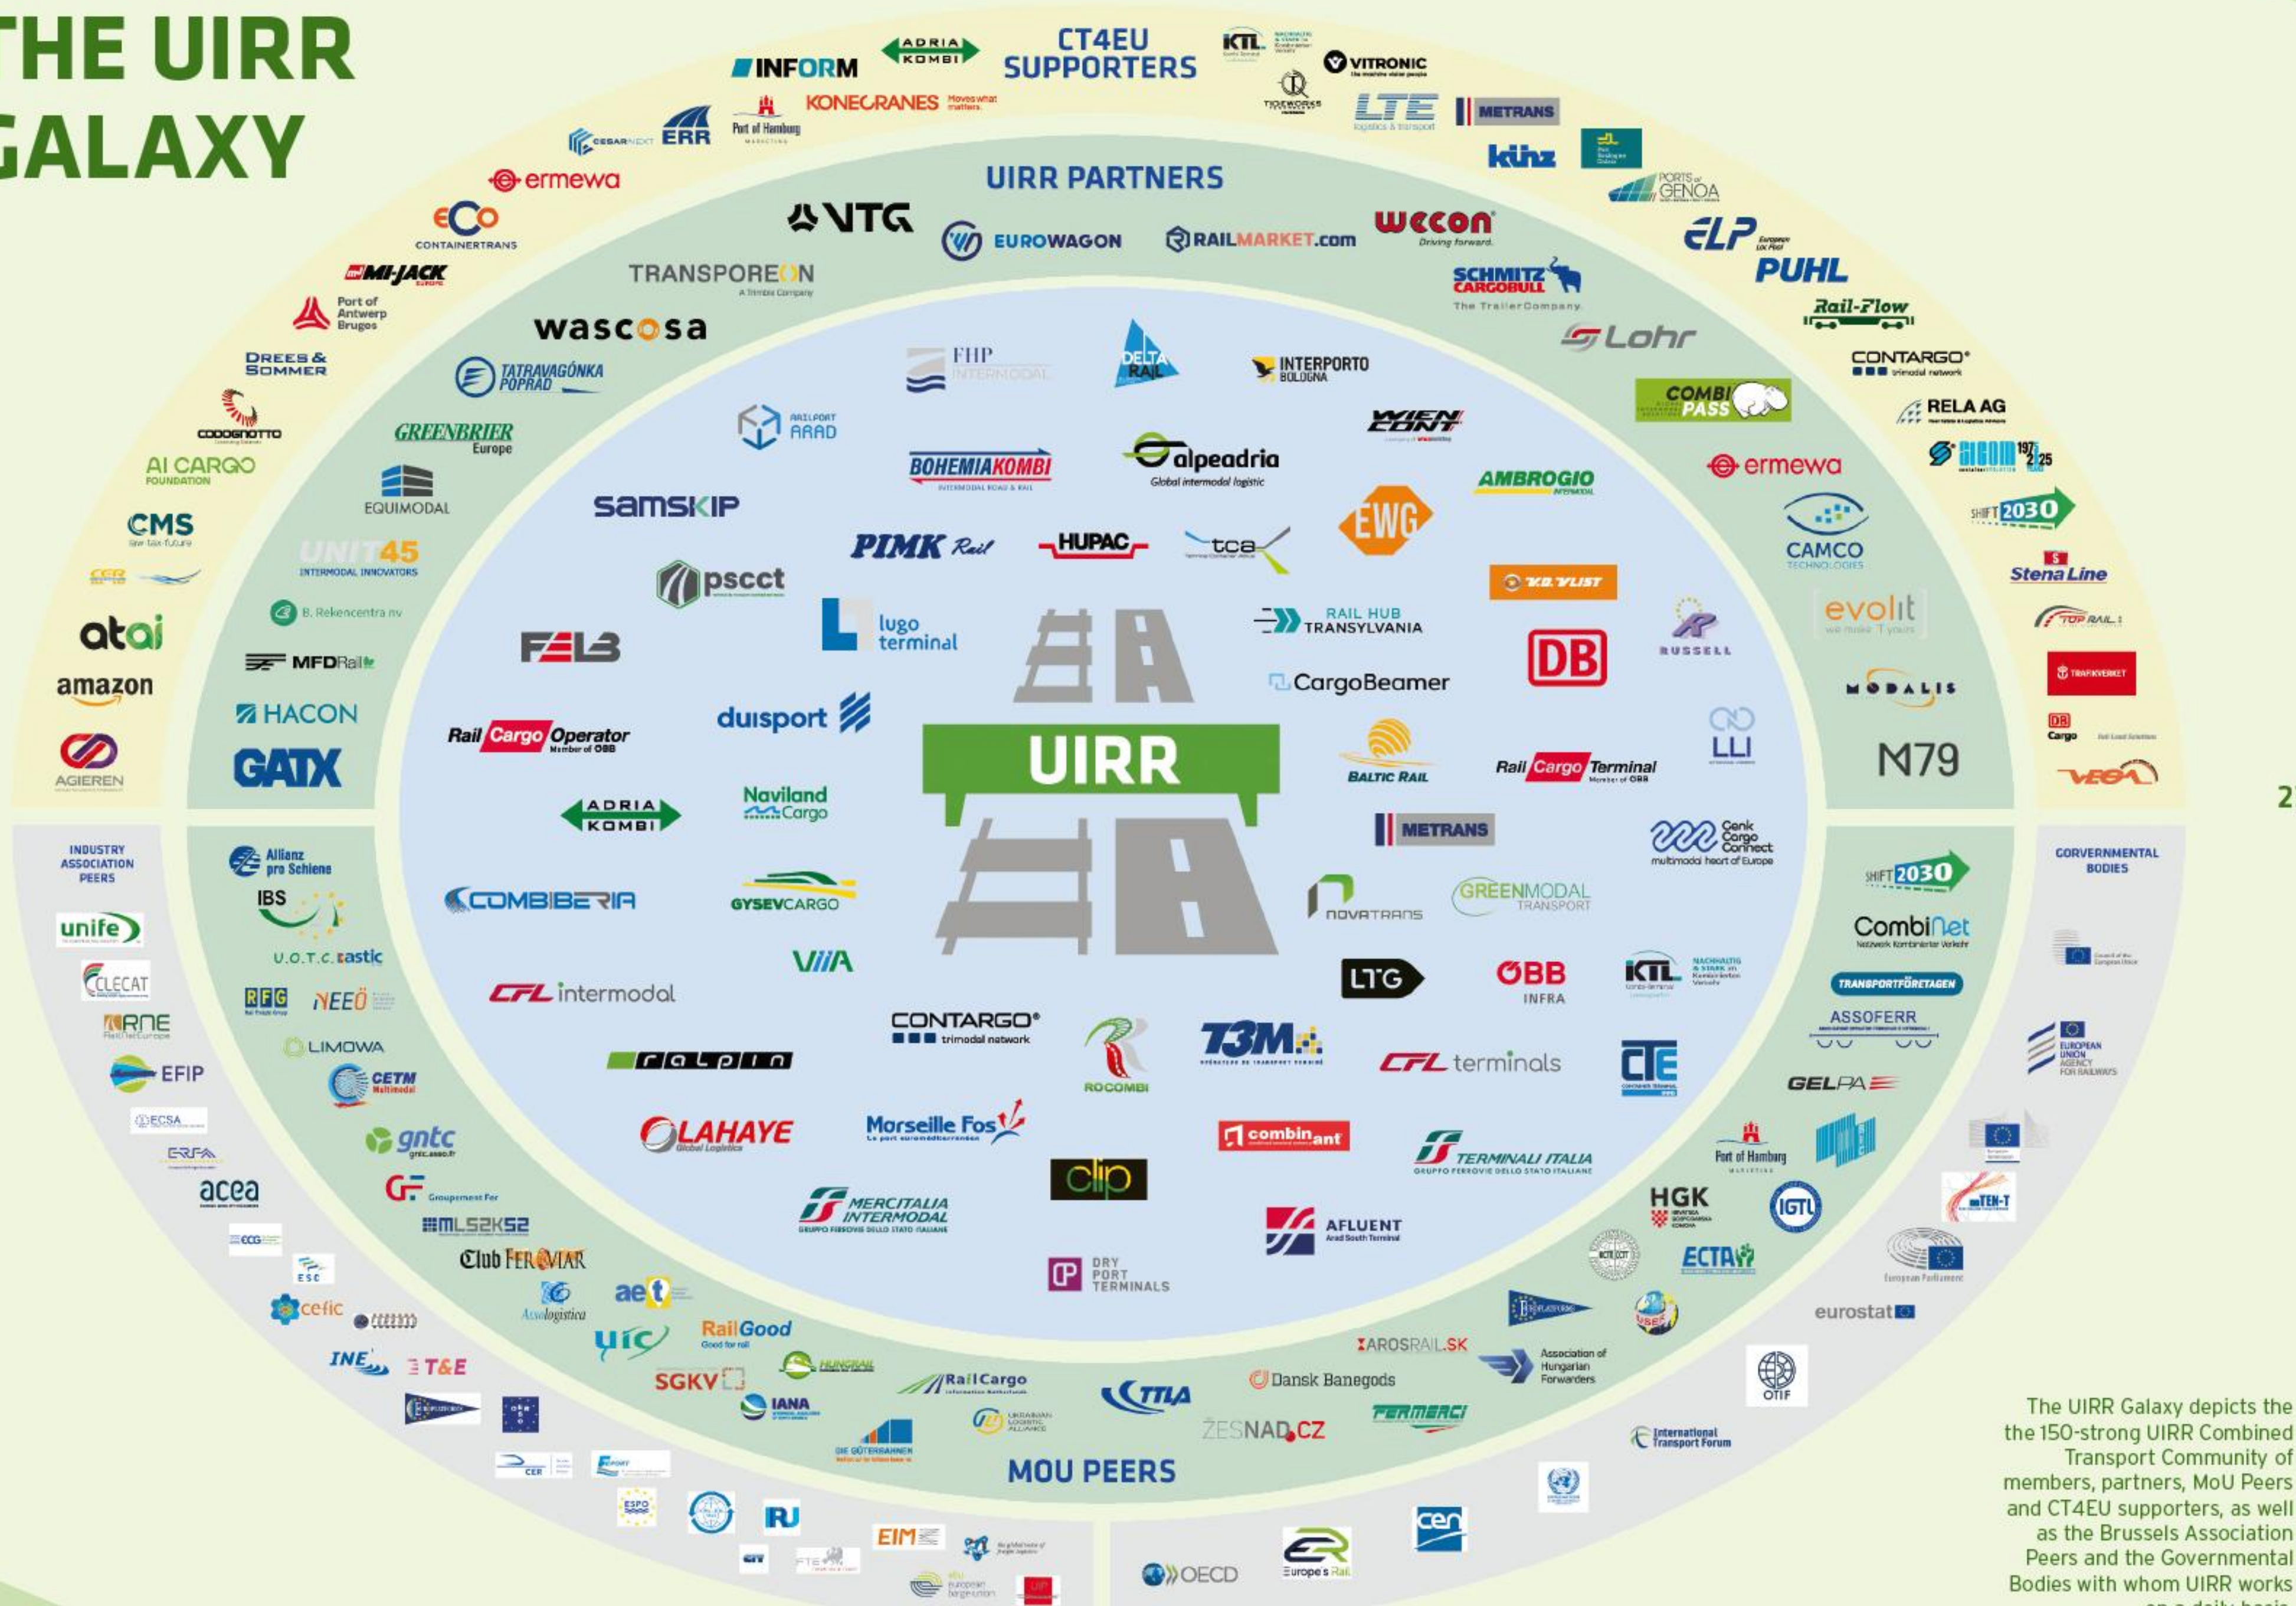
THE UIRR GALAXY

CT4EU SUPPORTERS

INFORM
ADRIA KOMBI
KTL
VITRONIC
KONECRANES
Port of Hamburg
ERR
CESARNEXT
TIDEWORKS
LTE
METRANS
ermewa
kühn
PORTS of GENOA
ECO CONTAINERTRANS
ELP
PUHL
MI-JACK
Rail-Flow
Port of Antwerp Bruges
CONTARGO trimodal network
DREES & SOMMER
RELA AG
CODOGNOTTO
SIGOM
AI CARGO FOUNDATION
ermewa
SHIFT 2030
CMS
CAMCO TECHNOLOGIES
Stena Line
CER
evolit
atai
TOP RAIL
amazon
TRAFIKVERKET
MODALIS
AGIEREN
DB Cargo
M79
VEGA

UIRR PARTNERS

VTG
EUROWAGON
RAILMARKET.com
wecon
TRANSPOREON
SCHMITZ CARGOBULL The Trailer Company.
wascosa
Lohr
TATRAVAGÓNKA POPRAD
GREENBRIER Europe
EQUIPMODAL
UNIT45 INTERMODAL INNOVATORS
B. Rekencentra nv
MFDRail
HACON
GATX

FHP INTERMODAL
DELTA RAIL
INTERPORTO BOLOGNA
RAILPORT ARAD
WIEN CONT
BOHEMIAKOMBI
alpeadria Global intermodal logistic
AMBROGIO
samskip
EWG
PIMK Rail
HUPAC
tca
pscct
KD VLIST
RAIL HUB TRANSYLVANIA
FELB
lugo terminal
RUSSELL
DB
CargoBeamer
duisport
Rail Cargo Operator
UIRR
BALTIC RAIL
Rail Cargo Terminal
LLI
ADRIA KOMBI
Naviland Cargo
METRANS
Genk Cargo Connect multimodal heart of Europe
GYSEVCARGO
NOVATRANS
GREENMODAL TRANSPORT
COMBIBERIA
VIIA
LTG
ÖBB INFRA
KTL
CFL intermodal
CONTARGO trimodal network
T3M
ROCOMBI
CFL terminals
CTE
ralpin
LAHAYE Global Logistics
Marseille Fos
combinant
TERMINALI ITALIA
clip
MERCITALIA INTERMODAL
AFLUENT
DRY PORT TERMINALS

INDUSTRY ASSOCIATION PEERS
unife
CLECAT
RNE
EFIP
ECSA
ERFA
acea
ECG
ESC
cefic
INE
T&E
CER
ESPO
UIP
EIM
Allianz pro Schiene
IBS
U.O.T.C. Eastic
RFG
NEEO
LIMOWA
CETM
gntc
Groupement Fer
MLSZKSZ
Club FERROVIAR
Assologistica
aet
uic
RailGood
SGKV
HUNGRAIL
IANA
RailCargo
DIE GÜTERBAHNEN
UKRAINIAN LOGISTIC ALLIANCE
TTIA
Dansk Banegods
ŽESNAD.CZ
ZAROSRAIL.SK
FERMERCI
Association of Hungarian Forwarders
MOU PEERS
SHIFT 2030
CombiNet
TRANSPORTFÖRETAGEN
ASSOFERR
GELPA
Port of Hamburg
HGK
IGTL
ECTA
eurostat
OTIF
International Transport Forum
cen
Europe's Rail
OECD

GOVERNMENTAL BODIES
EUROPEAN UNION AGENCY FOR RAILWAYS
TEN-T
European Parliament

2

The UIRR Galaxy depicts the the 150-strong UIRR Combined Transport Community of members, partners, MoU Peers and CT4EU supporters, as well as the Brussels Association Peers and the Governmental Bodies with whom UIRR works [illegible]